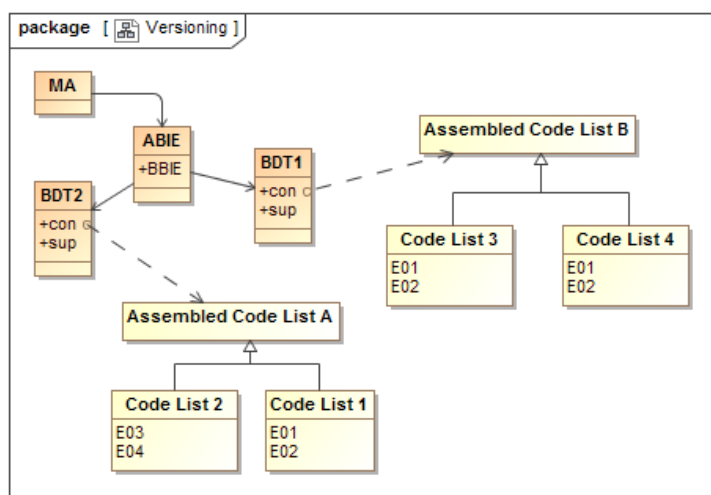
package [ Versioning ]

MA

ABIE
+BBIE

BDT1
+con
+sup

Assembled Code List B

BDT2
+con
+sup

Code List 3
E01
E02

Code List 4
E01
E02

Assembled Code List A

Code List 2
E03
E04

Code List 1
E01
E02